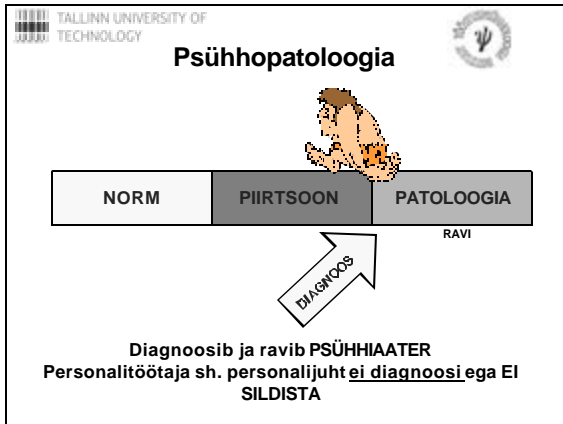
TALLINN UNIVERSITY OF TECHNOLOGY

Psühhopatoloogia

| NORM | PIIRTSOON | PATOLOOGIA |
|---|---|---|

RAVI

DIAGNOOS

Diagnoosib ja ravib PSÜHHIAATER
Personalitöötaja sh. personalijuht ei diagnoosi ega EI SILDISTA